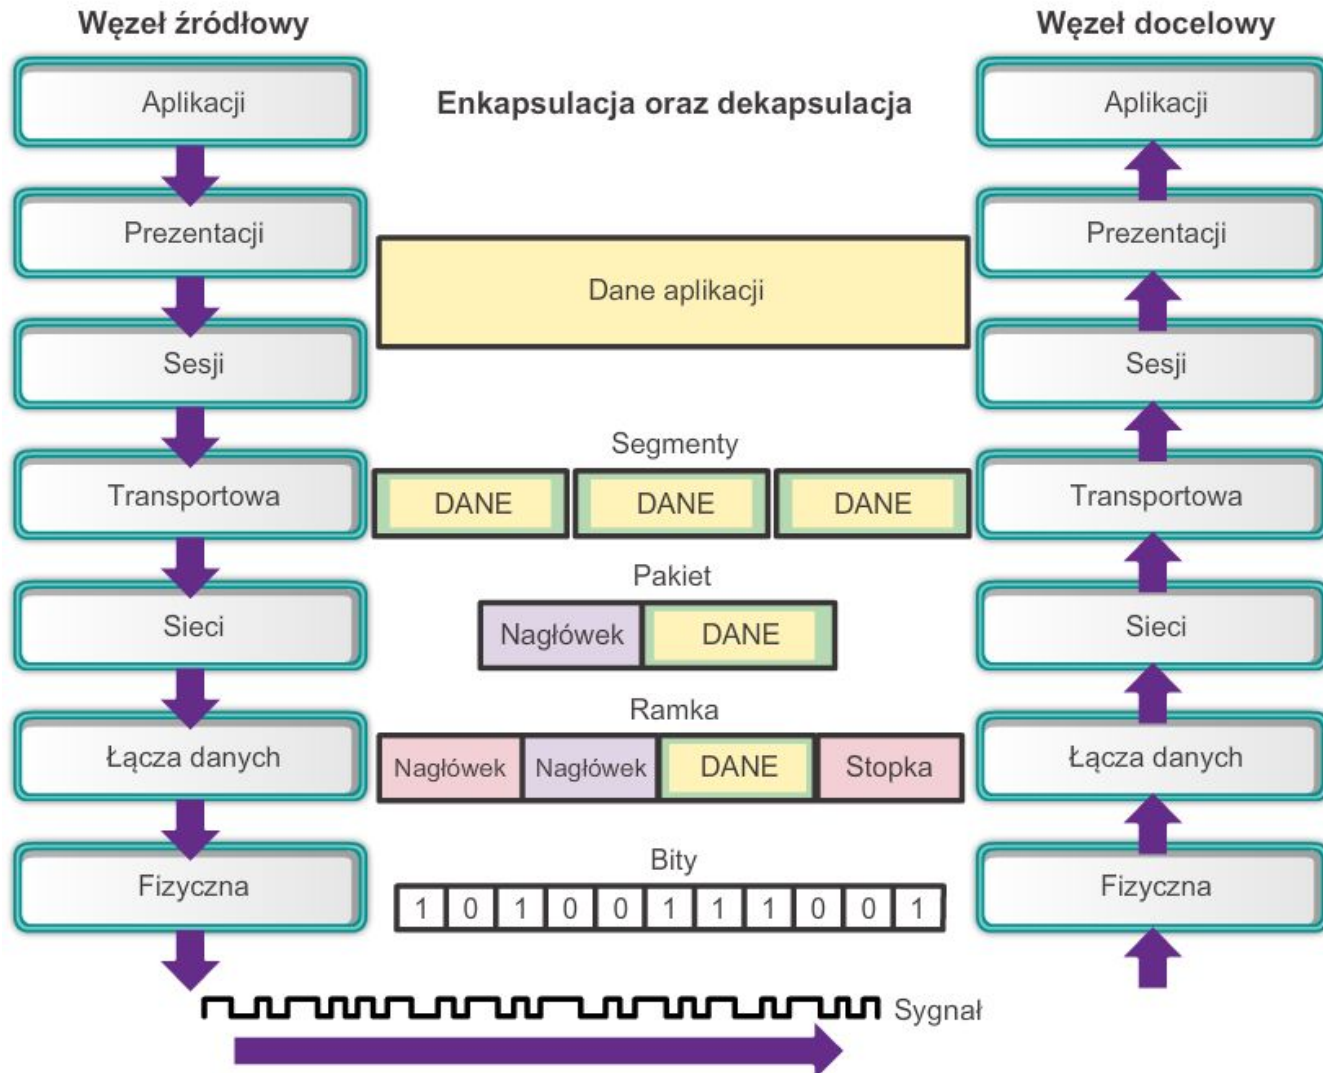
Węzeł źródłowy

Węzeł docelowy

Enkapsulacja oraz dekapsulacja

Aplikacji

Prezentacji

Sesji

Transportowa

Sieci

Łącza danych

Fizyczna

Aplikacji

Prezentacji

Sesji

Transportowa

Sieci

Łącza danych

Fizyczna

Dane aplikacji

Segmenty

| DANE | DANE | DANE |
|---|---|---|

Pakiet

| Nagłówek | DANE |
|---|---|

Ramka

| Nagłówek | Nagłówek | DANE | Stopka |
|---|---|---|---|

Bity

| 1 | 0 | 1 | 0 | 0 | 1 | 1 | 1 | 0 | 0 | 1 |
|---|---|---|---|---|---|---|---|---|---|---|

Sygnał